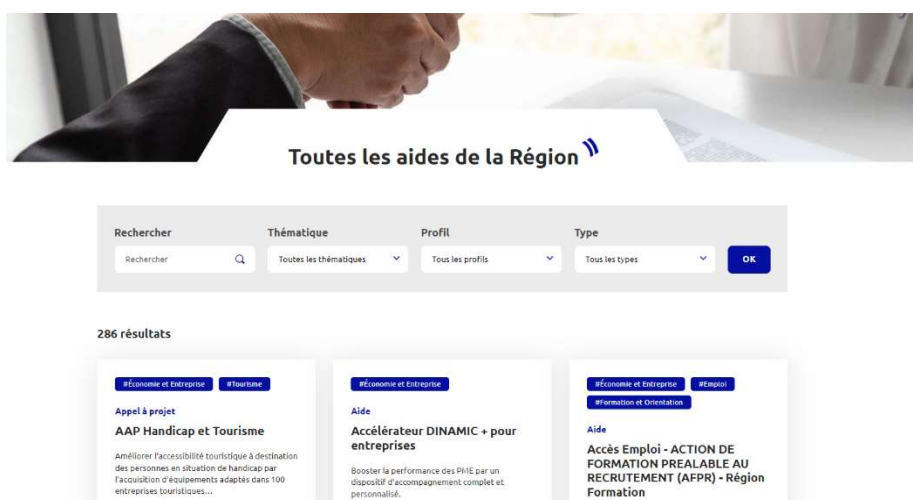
Toutes les aides de la Région

Rechercher
Rechercher

Thématique
Toutes les thématiques

Profil
Tous les profils

Type
Tous les types

OK

286 résultats

#Économie et Entreprise #Tourisme

Appel à projet

AAP Handicap et Tourisme

Améliorer l'accessibilité touristique à destination des personnes en situation de handicap par l'acquisition d'équipements adaptés dans 100 entreprises touristiques...

#Économie et Entreprise

Aide

Accélérateur DINAMIC + pour entreprises

Booster la performance des PME par un dispositif d'accompagnement complet et personnalisé.

#Économie et Entreprise #Emploi #Formation et Orientation

Aide

Accès Emploi - ACTION DE FORMATION PREALABLE AU RECRUTEMENT (AFPR) - Région Formation